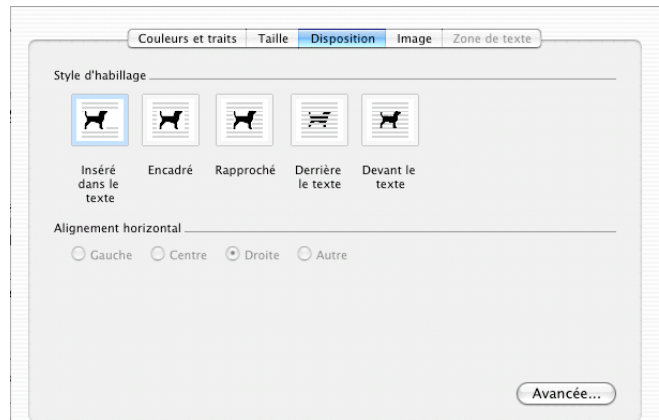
Couleurs et traits Taille Disposition Image Zone de texte

Style d'habillage

Inséré dans le texte

Encadré

Rapproché

Derrière le texte

Devant le texte

Alignement horizontal

Gauche Centre Droite Autre

Avancée...